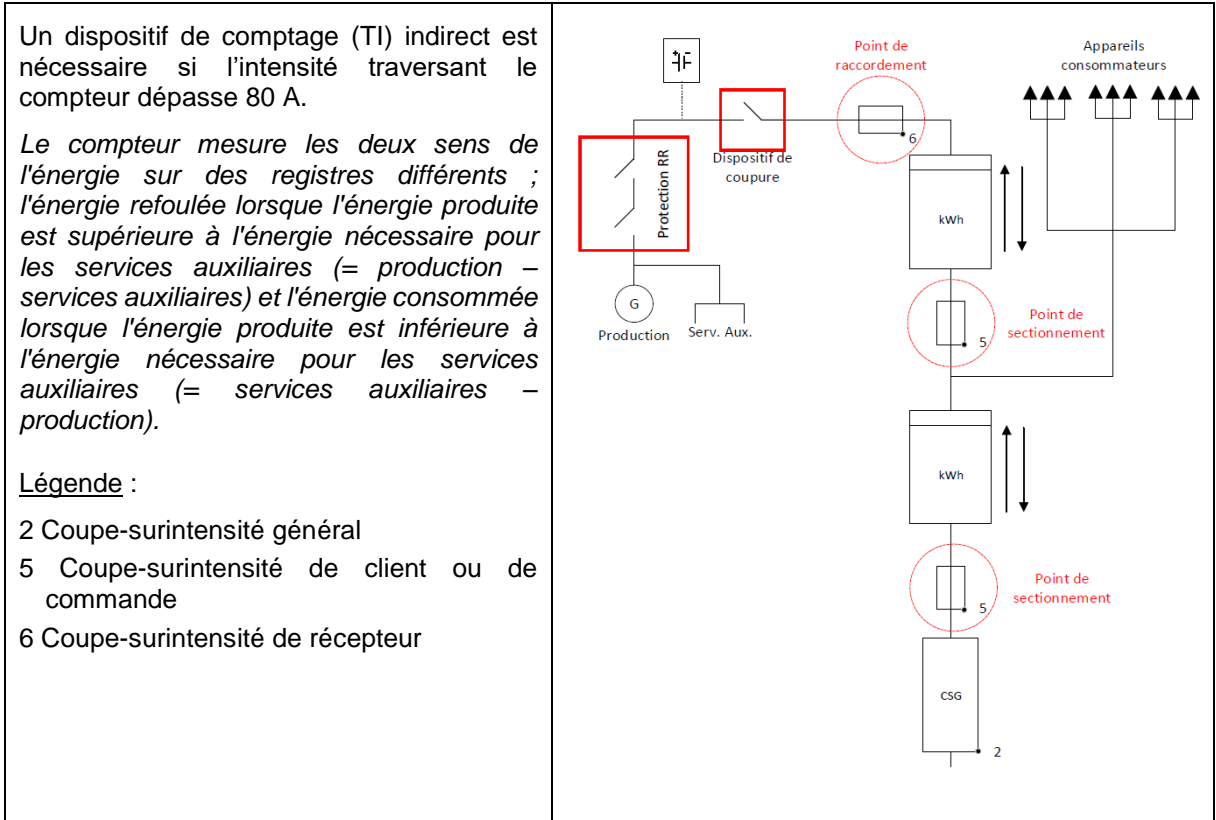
Un dispositif de comptage (TI) indirect est nécessaire si l'intensité traversant le compteur dépasse 80 A.

*Le compteur mesure les deux sens de l'énergie sur des registres différents ; l'énergie refoulée lorsque l'énergie produite est supérieure à l'énergie nécessaire pour les services auxiliaires (= production – services auxiliaires) et l'énergie consommée lorsque l'énergie produite est inférieure à l'énergie nécessaire pour les services auxiliaires (= services auxiliaires – production).*

Légende :

2 Coupe-surintensité général

5 Coupe-surintensité de client ou de commande

6 Coupe-surintensité de récepteur

Point de raccordement

Appareils consommateurs

Protection RR

Dispositif de coupure

6

kWh

G

Production

Serv. Aux.

Point de sectionnement

5

kWh

Point de sectionnement

5

CSG

2